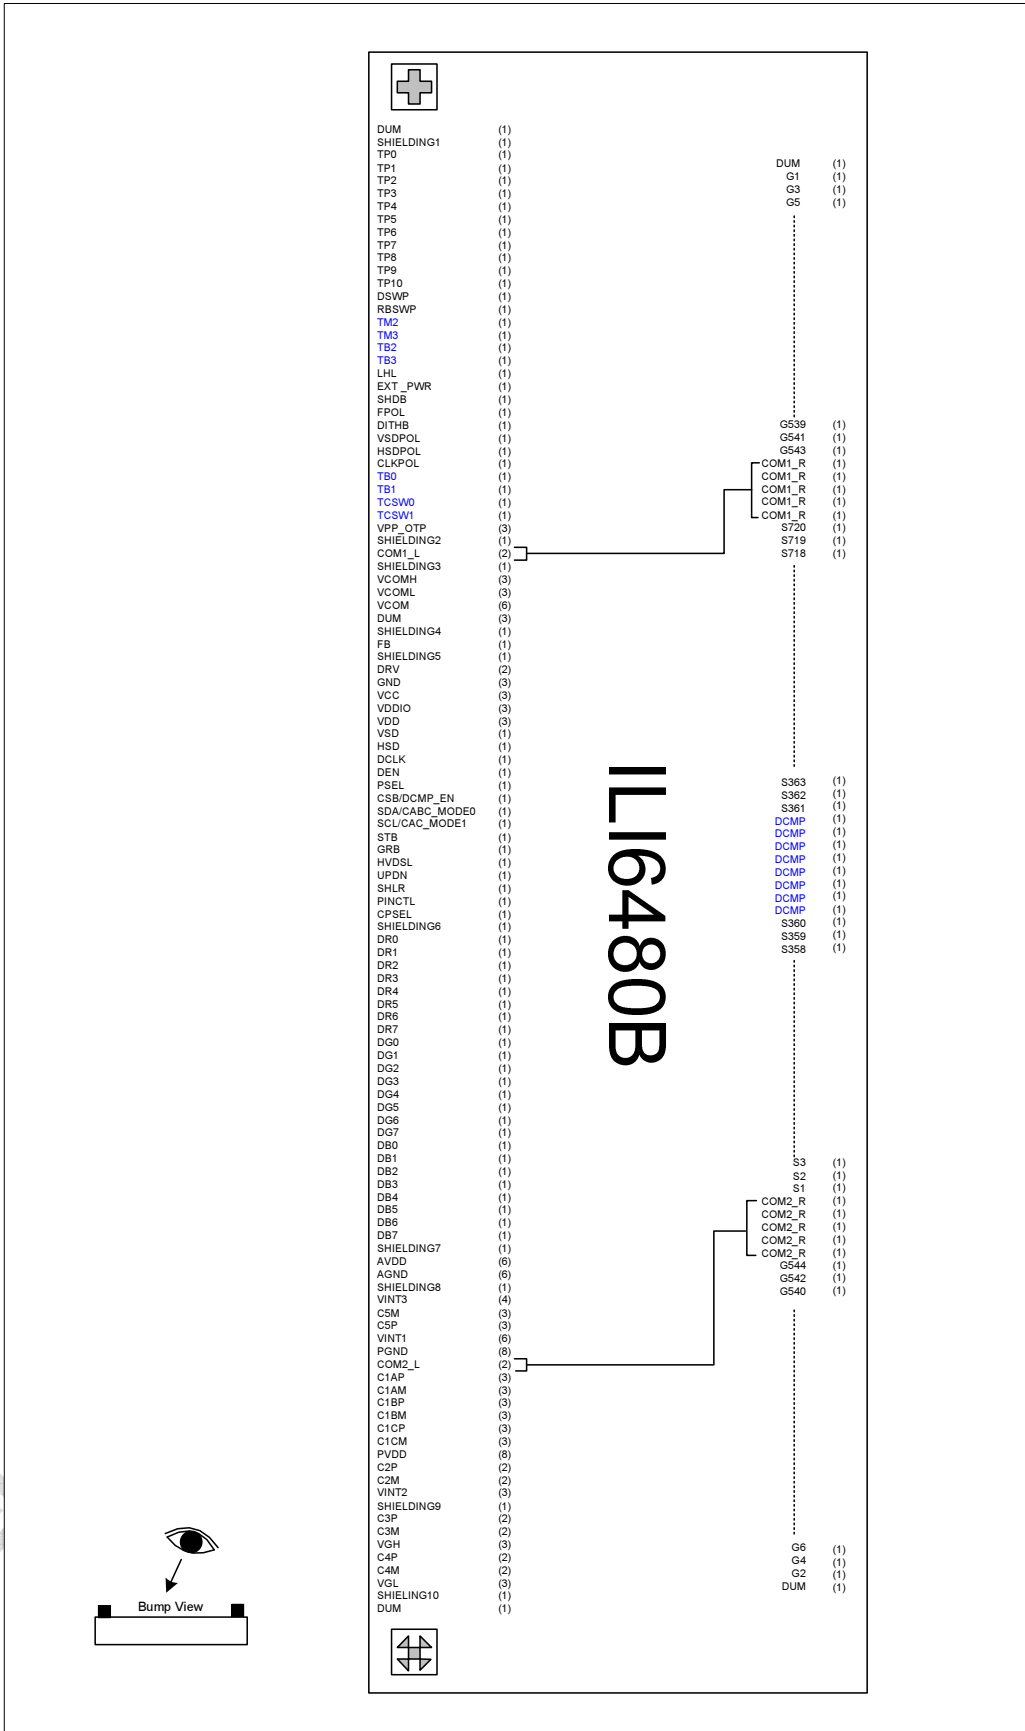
DUM (1)
SHIELDING1 (1)
TP0 (1)
TP1 (1)
TP2 (1)
TP3 (1)
TP4 (1)
TP5 (1)
TP6 (1)
TP7 (1)
TP8 (1)
TP9 (1)
TP10 (1)
DSWP (1)
RBSWP (1)
TM2 (1)
TM3 (1)
TB2 (1)
TB3 (1)
LHL (1)
EXT_PWR (1)
SHDB (1)
FPOL (1)
DITHB (1)
VSDPOL (1)
HSDPOL (1)
CLKPOL (1)
TB0 (1)
TB1 (1)
TCSW0 (1)
TCSW1 (1)
VPP_OTP (3)
SHIELDING2 (1)
COM1_L (2)
SHIELDING3 (1)
VCOMH (3)
VCOML (3)
VCOM (6)
DUM (3)
SHIELDING4 (1)
FB (1)
SHIELDING5 (1)
DRV (2)
GND (3)
VCC (3)
VDDIO (3)
VDD (3)
VSD (1)
HSD (1)
DCLK (1)
DEN (1)
PSEL (1)
CSB/DCMP_EN (1)
SDA/CABC_MODE0 (1)
SCL/CAC_MODE1 (1)
STB (1)
GRB (1)
HVDSL (1)
UPDN (1)
SHLR (1)
PINCTL (1)
CPSEL (1)
SHIELDING6 (1)
DR0 (1)
DR1 (1)
DR2 (1)
DR3 (1)
DR4 (1)
DR5 (1)
DR6 (1)
DR7 (1)
DG0 (1)
DG1 (1)
DG2 (1)
DG3 (1)
DG4 (1)
DG5 (1)
DG6 (1)
DG7 (1)
DB0 (1)
DB1 (1)
DB2 (1)
DB3 (1)
DB4 (1)
DB5 (1)
DB6 (1)
DB7 (1)
SHIELDING7 (1)
AVDD (6)
AGND (6)
SHIELDING8 (1)
VINT3 (4)
C5M (3)
C5P (3)
VINT1 (6)
PGND (8)
COM2_L (2)
C1AP (3)
C1AM (3)
C1BP (3)
C1BM (3)
C1CP (3)
C1CM (3)
PVDD (8)
C2P (2)
C2M (2)
VINT2 (3)
SHIELDING9 (1)
C3P (2)
C3M (2)
VGH (3)
C4P (2)
C4M (2)
VGL (3)
SHIELING10 (1)
DUM (1)

DUM (1)
G1 (1)
G3 (1)
G5 (1)
G539 (1)
G541 (1)
G543 (1)
COM1_R (1)
COM1_R (1)
COM1_R (1)
COM1_R (1)
COM1_R (1)
S720 (1)
S719 (1)
S718 (1)
S363 (1)
S362 (1)
S361 (1)
DCMP (1)
DCMP (1)
DCMP (1)
DCMP (1)
DCMP (1)
DCMP (1)
DCMP (1)
DCMP (1)
S360 (1)
S359 (1)
S358 (1)
S3 (1)
S2 (1)
S1 (1)
COM2_R (1)
COM2_R (1)
COM2_R (1)
COM2_R (1)
COM2_R (1)
G544 (1)
G542 (1)
G540 (1)
G6 (1)
G4 (1)
G2 (1)
DUM (1)

ILI6480B

Bump View